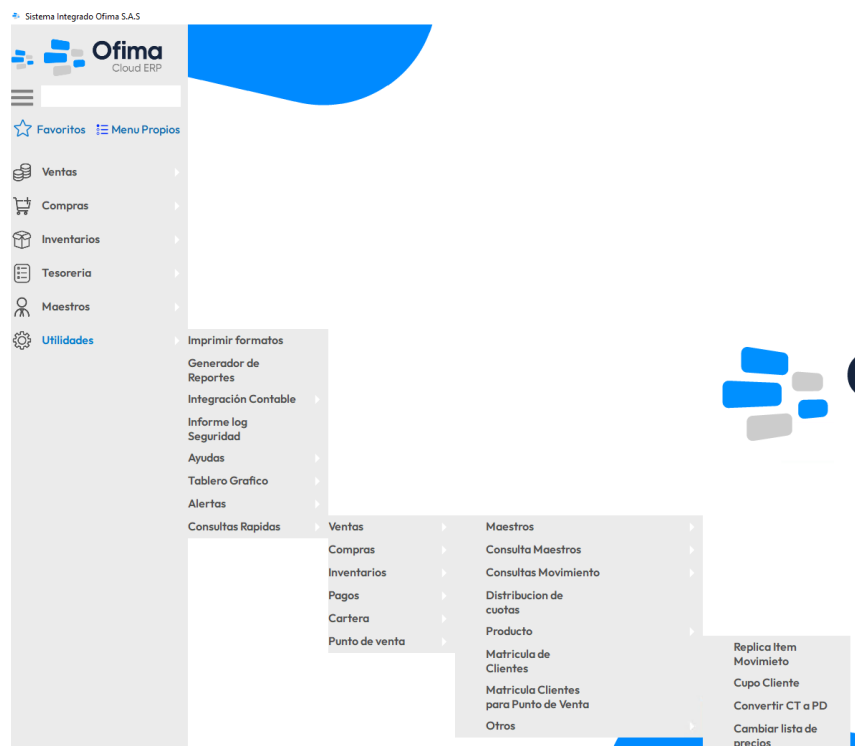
Sistema Integrado Ofima S.A.S

Ofima
Cloud ERP

Favoritos Menu Propios

Ventas
Compras
Inventarios
Tesoreria
Maestros
Utilidades

Imprimir formatos
Generador de Reportes
Integración Contable
Informe log Seguridad
Ayudas
Tablero Grafico
Alertas
Consultas Rapidas

Ventas
Compras
Inventarios
Pagos
Cartera
Punto de venta

Maestros
Consulta Maestros
Consultas Movimiento
Distribucion de cuotas
Producto
Matricula de Clientes
Matricula Clientes para Punto de Venta
Otros

Replica Item Movimieto
Cupo Cliente
Convertir CT a PD
Cambiar lista de precios